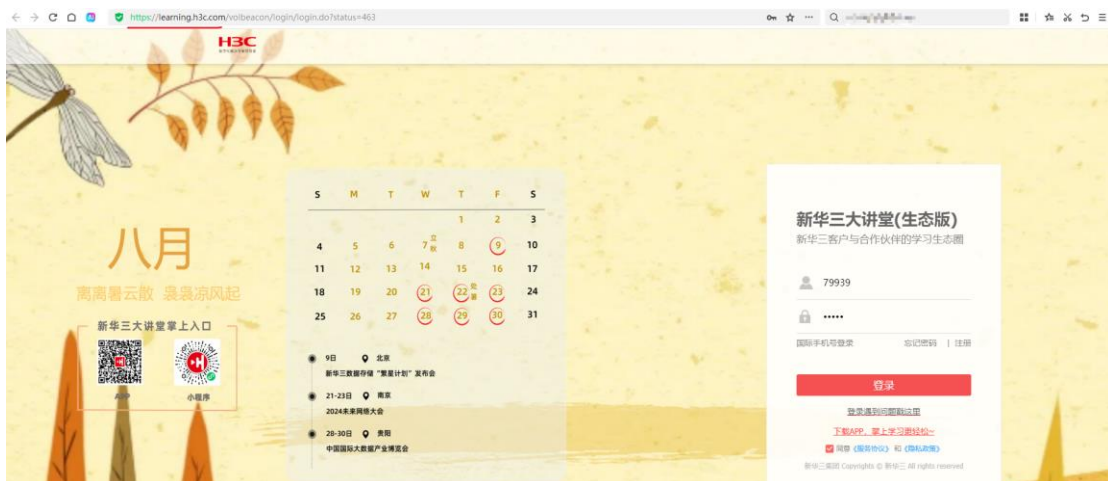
https://learning.h3c.com/volbeacon/login/login.do?status=463

H3C

八月

离离暑云散 袅袅凉风起

新华三大讲堂掌上入口

APP

小程序

| S | M | T | W | T | F | S |
|---|---|---|---|---|---|---|
| | | | | 1 | 2 | 3 |
| 4 | 5 | 6 | 7 立秋 | 8 | 9 | 10 |
| 11 | 12 | 13 | 14 | 15 | 16 | 17 |
| 18 | 19 | 20 | 21 | 22 处暑 | 23 | 24 |
| 25 | 26 | 27 | 28 | 29 | 30 | 31 |

9日 北京
新华三数据存储"繁星计划"发布会

21-23日 南京
2024未来网络大会

28-30日 贵阳
中国国际大数据产业博览会

新华三大讲堂(生态版)
新华三客户与合作伙伴的学习生态圈

79939

••••••

国际手机号登录 忘记密码 | 注册

登录

登录遇到问题戳这里

下载APP,掌上学习更轻松~

同意《服务协议》和《隐私政策》

新华三集团 Copyrights © 新华三 All rights reserved